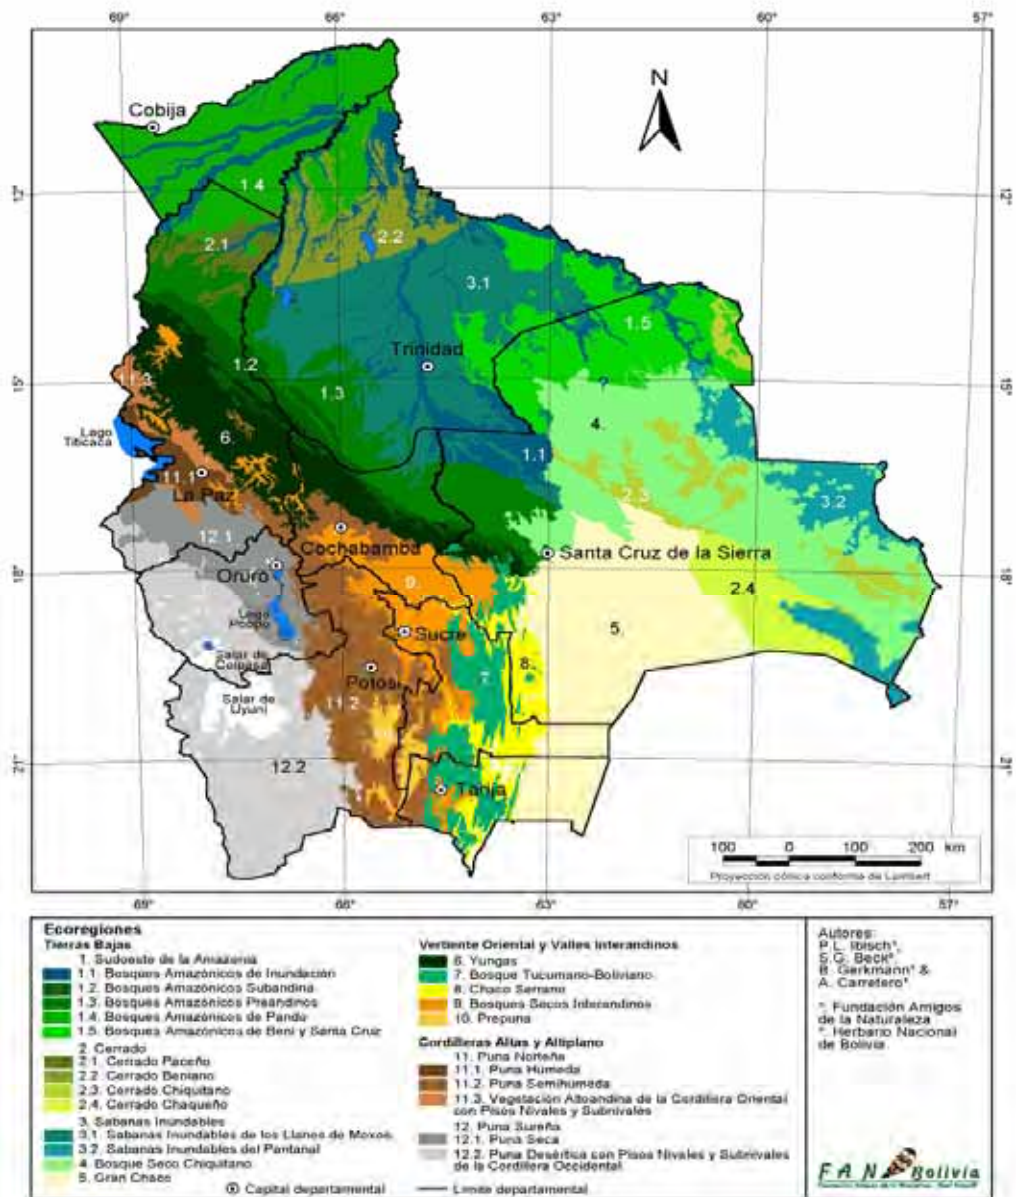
69° 66° 63° 60° 57°

N

Cobija

1.4

2.1

2.2

3.1

1.5

1.2

Trinidad

1.3

?

4.

Lago Titicaca

6.

11.1

La Paz

1.1

2.3

3.2

12.1

Cochabamba

Santa Cruz de la Sierra

Oruro

9.

2.4

Lago Poopo

Sucre

5.

Salar de Coipasa

Potosi

8.

7.

Salar de Uyuni

11.2

12.2

Tarija

12° 15° 18° 21°

100 0 100 200 km

Proyección cónica conforme de Lambert

69° 66° 63° 60° 57°

Ecoregiones
Tierras Bajas
1. Sudoeste de la Amazonía
1.1. Bosques Amazónicos de Inundación
1.2. Bosques Amazónicos Subandina
1.3. Bosques Amazónicos Preandinos
1.4. Bosques Amazónicos de Pando
1.5. Bosque Amazónicos de Beni y Santa Cruz
2. Cerrado
2.1. Cerrado Paceño
2.2. Cerrado Beniano
2.3. Cerrado Chiquitano
2.4. Cerrado Chaqueño
3. Sabanas Inundables
3.1. Sabanas Inundables de los Llanos de Moxos
3.2. Sabanas Inundables del Pantanal
4. Bosque Seco Chiquitano
5. Gran Chaco

Vertiente Oriental y Valles Interandinos
6. Yungas
7. Bosque Tucumano-Boliviano
8. Chaco Serrano
9. Bosques Secos Interandinos
10. Prepuna

Cordilleras Altas y Altiplano
11. Puna Norteña
11.1. Puna Húmeda
11.2. Puna Semihúmeda
11.3. Vegetación Altoandina de la Cordillera Oriental con Pisos Nivales y Subnivales
12. Puna Sureña
12.1. Puna Seca
12.2. Puna Desértica con Pisos Nivales y Subnivales de la Cordillera Occidental

Capital departamental
Límite departamental

Autores:
P.L. Ibisch¹,
S.G. Beck²,
B. Gerkmann¹ &
A. Carretero¹

¹. Fundación Amigos de la Naturaleza
². Herbario Nacional de Bolivia

F A N Bolivia